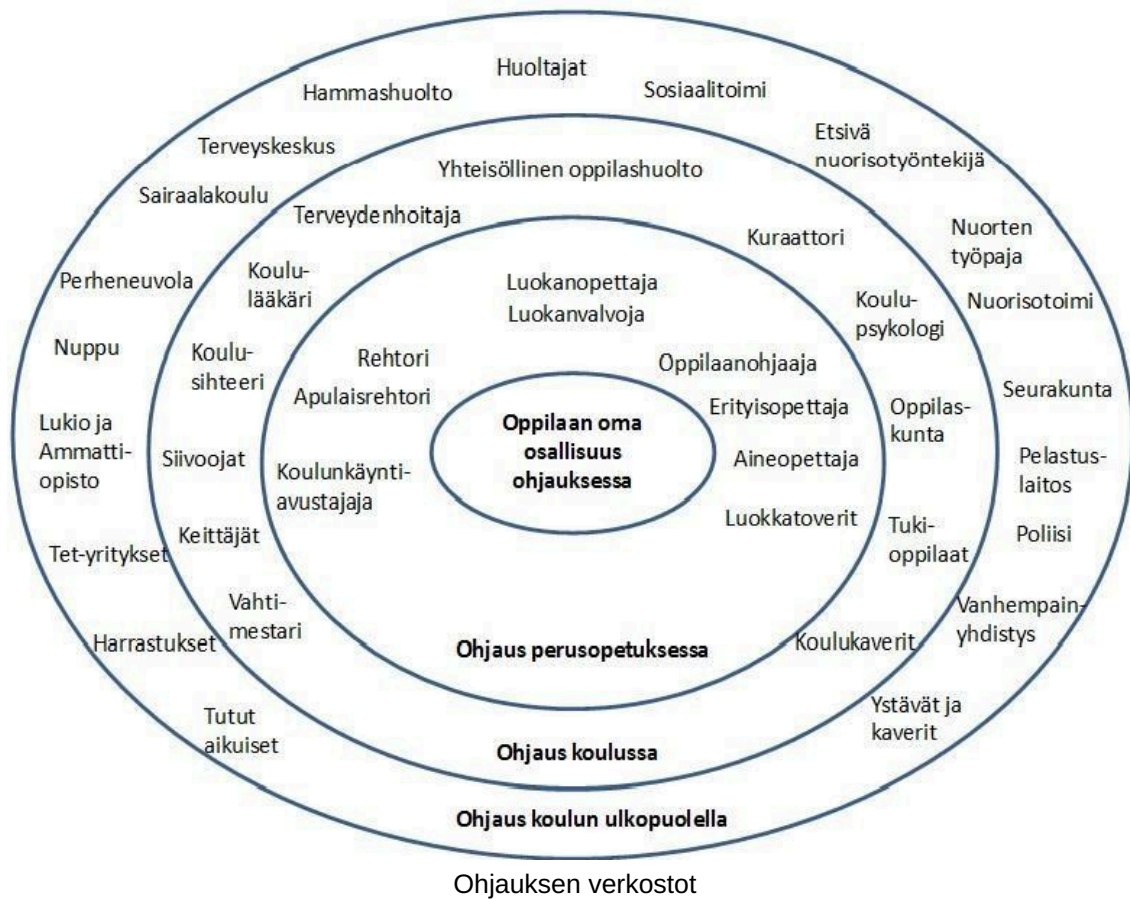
Huoltajat

Hammashuolto

Sosiaalitoimi

Etsivä nuorisotyöntekijä

Terveyskeskus

Yhteisöllinen oppilashuolto

Sairaalakoulu

Terveydenhoitaja

Nuorten työpaja

Kuraattori

Perheneuvola

Koululääkäri

Luokanopettaja
Luokanvalvoja

Koulupsykologi

Nuorisotoimi

Nuppu

Kouluсihteeri

Rehtori
Apulaisrehtori

Oppilaanohjaaja

Seurakunta

Lukio ja Ammattiopisto

Erityisopettaja

Oppilaskunta

Oppilaan oma osallisuus ohjauksessa

Siivoojat

Koulunkäyntiavustajaja

Aineopettaja

Pelastuslaitos

Luokkatoverit

Keittäjät

Tukioppilaat

Poliisi

Tet-yritykset

Vahtimestari

Vanhempainyhdistys

Harrastukset

Ohjaus perusopetuksessa

Koulukaverit

Tutut aikuiset

Ystävät ja kaverit

Ohjaus koulussa

Ohjaus koulun ulkopuolella

Ohjauksen verkostot